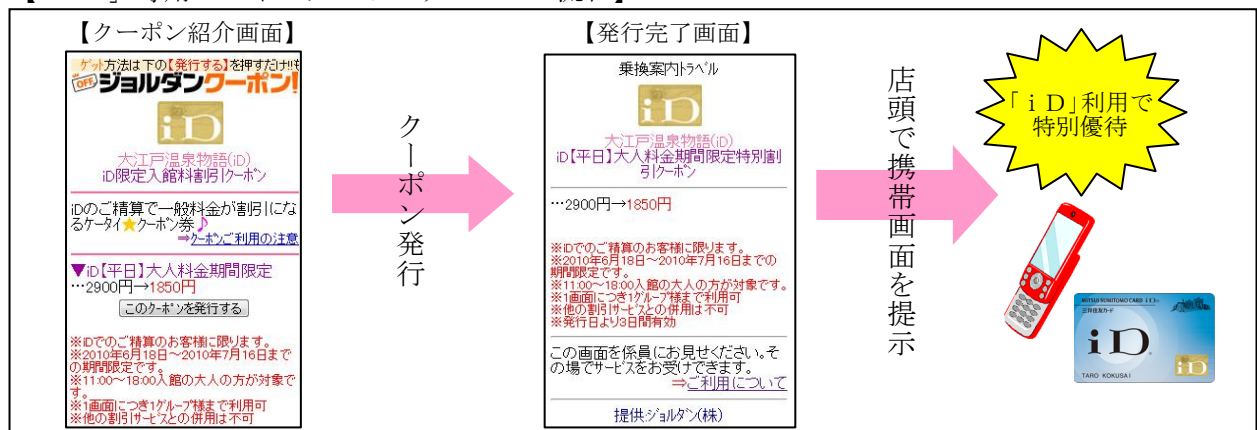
【クーポン紹介画面】

ゲット方法は下の【発行する】を押すだけ!!
OFF ジョルダンクーポン!

iD

大江戸温泉物語(iD)
iD限定入館料割引クーポン

iDのご精算で一般料金が割引になるケータイ★クーポン券♪
⇒クーポンご利用の注意

▼iD【平日】大人料金期間限定
…2900円→1850円

このクーポンを発行する

※iDでのご精算のお客様に限ります。
※2010年6月18日～2010年7月16日までの期間限定です。
※11:00～18:00入館の大人の方が対象です
※1画面につき1グループ様まで利用可
※他の割引サービスとの併用は不可

クーポン発行

【発行完了画面】

乗換案内トラベル

iD

大江戸温泉物語(iD)
iD【平日】大人料金期間限定特別割引クーポン

…2900円→1850円

※iDでのご精算のお客様に限ります。
※2010年6月18日～2010年7月16日までの期間限定です。
※11:00～18:00入館の大人の方が対象です。
※1画面につき1グループ様まで利用可
※他の割引サービスとの併用は不可
※発行日より3日間有効

この画面を係員にお見せください。その場でサービスをお受けできます。
⇒ご利用について

提供:ジョルダン(株)

店頭で携帯画面を提示

「iD」利用で特別優待

MITSUI SUMITOMO CARD
三井住友カード
iD
TARO KOKUSAI